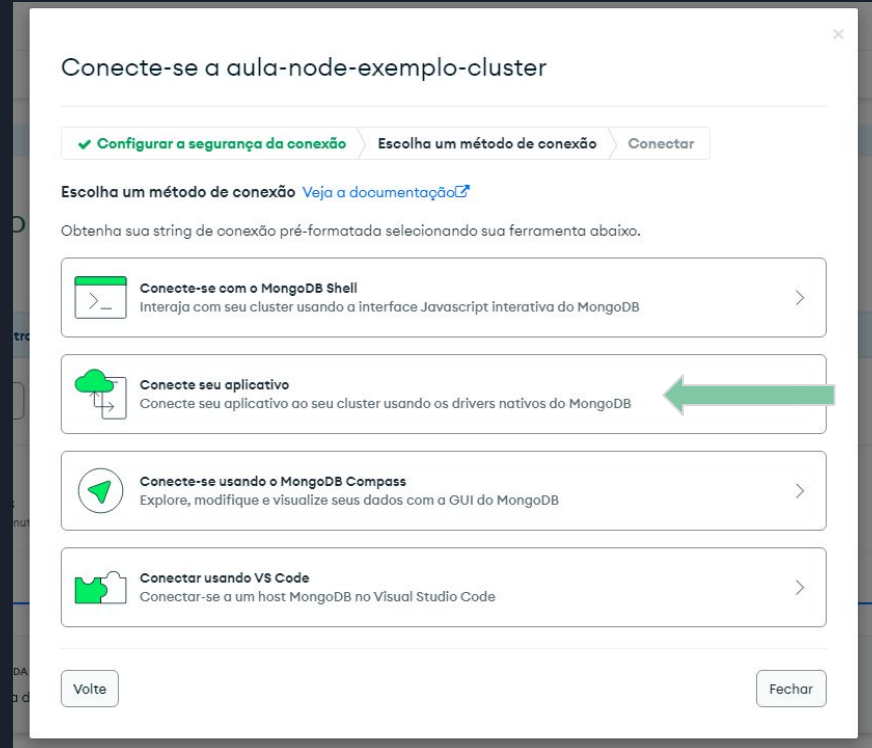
Conecte-se a aula-node-exemplo-cluster

✔ Configurar a segurança da conexão | Escolha um método de conexão | Conectar

Escolha um método de conexão Veja a documentação

Obtenha sua string de conexão pré-formatada selecionando sua ferramenta abaixo.

Conecte-se com o MongoDB Shell
Interaja com seu cluster usando a interface Javascript interativa do MongoDB

Conecte seu aplicativo
Conecte seu aplicativo ao seu cluster usando os drivers nativos do MongoDB

Conecte-se usando o MongoDB Compass
Explore, modifique e visualize seus dados com a GUI do MongoDB

Conectar usando VS Code
Conectar-se a um host MongoDB no Visual Studio Code

Volte

Fechar